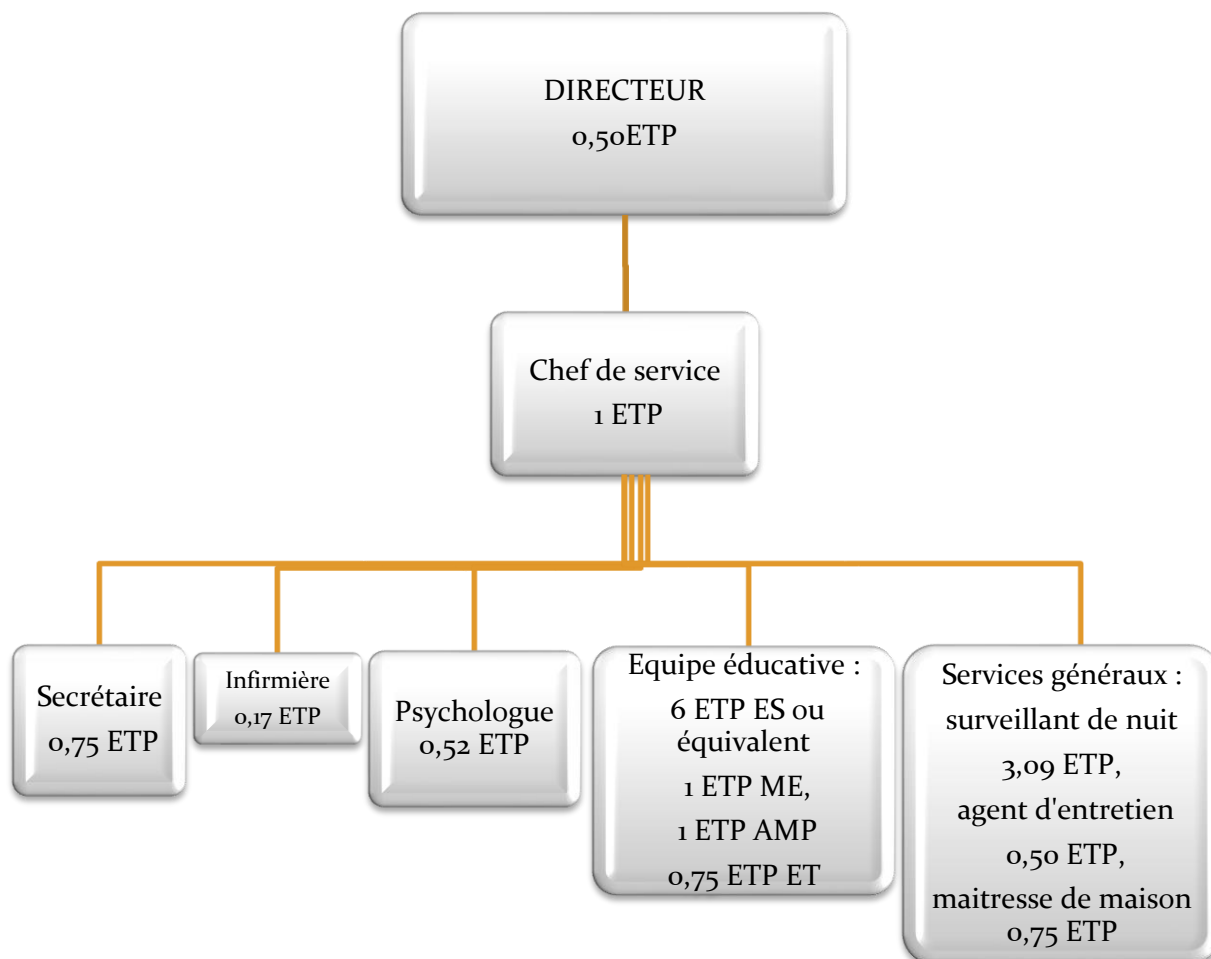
DIRECTEUR
0,50ETP

Chef de service
1 ETP

Secrétaire
0,75 ETP

Infirmière
0,17 ETP

Psychologue
0,52 ETP

Equipe éducative :
6 ETP ES ou équivalent
1 ETP ME,
1 ETP AMP
0,75 ETP ET

Services généraux :
surveillant de nuit
3,09 ETP,
agent d'entretien
0,50 ETP,
maitresse de maison
0,75 ETP